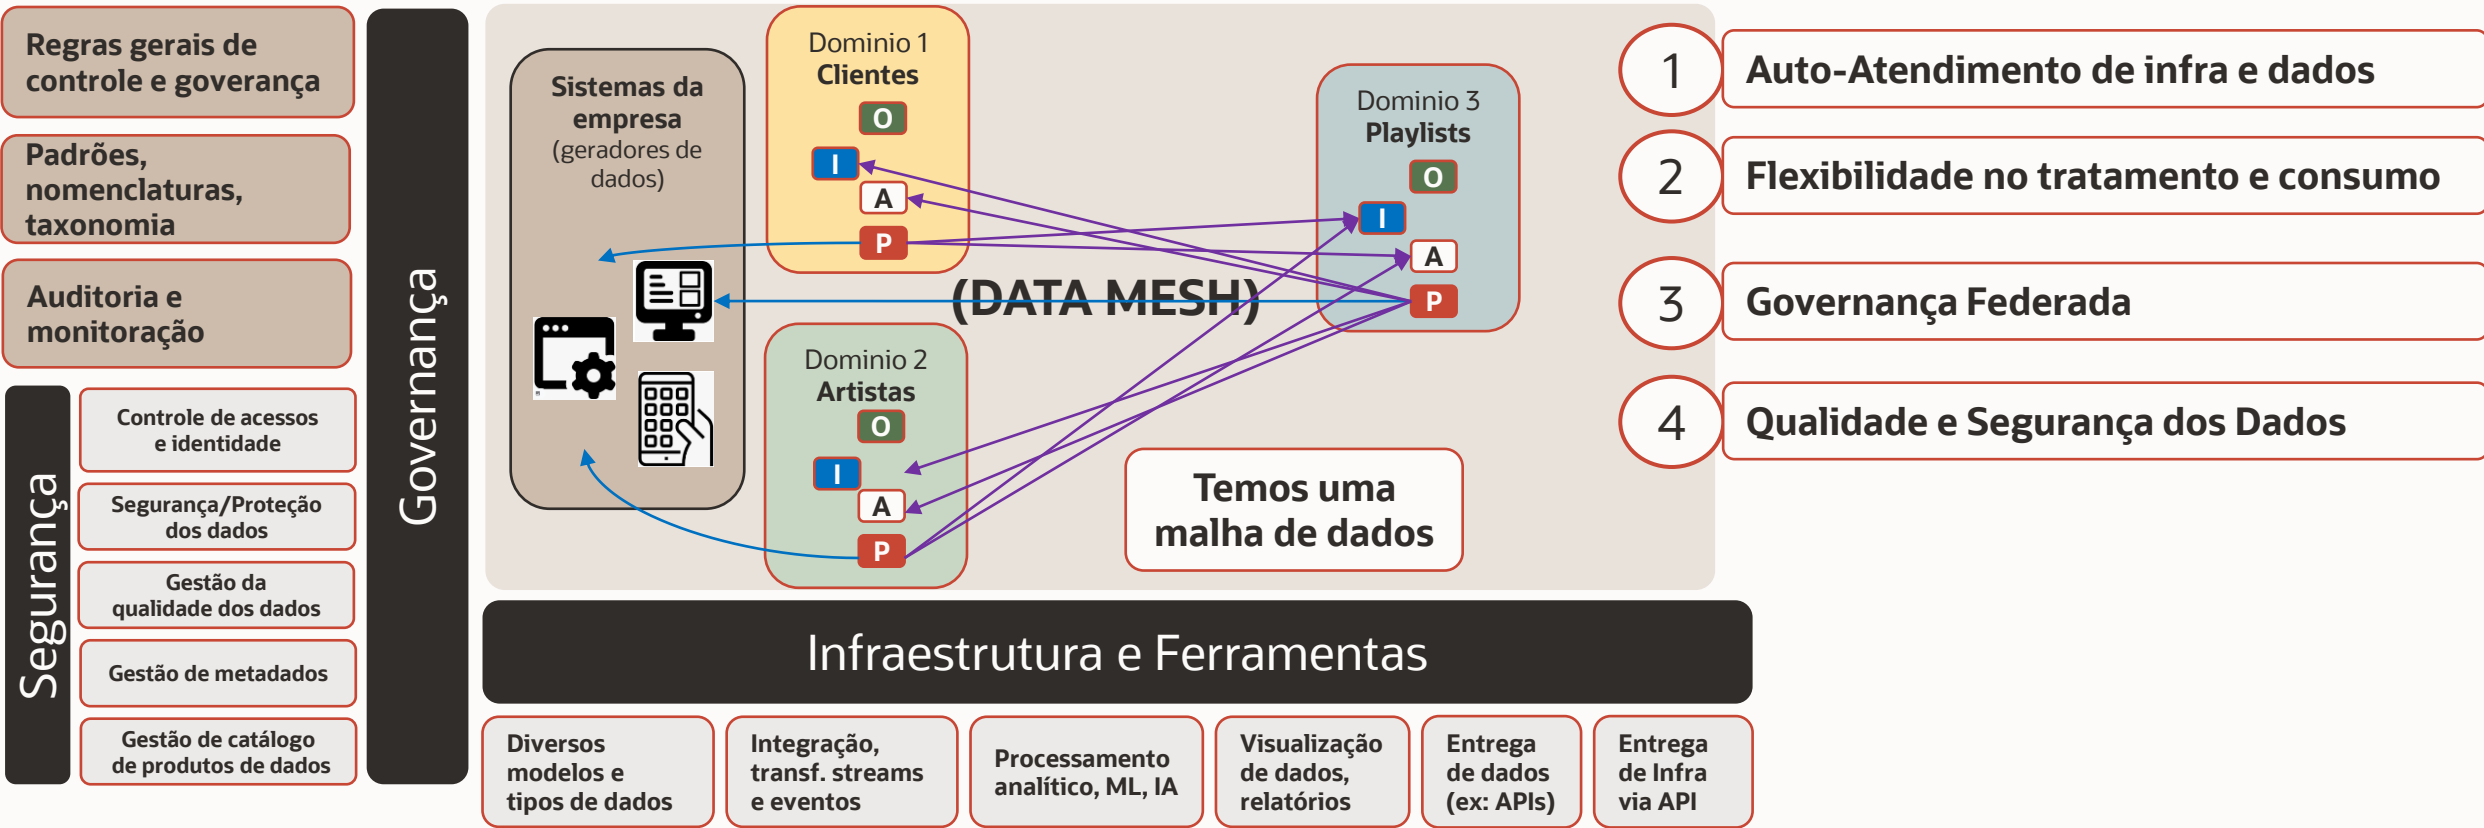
Regras gerais de controle e governança

Padrões, nomenclaturas, taxonomia

Auditoria e monitoração

Segurança

Controle de acessos e identidade

Segurança/Proteção dos dados

Gestão da qualidade dos dados

Gestão de metadados

Gestão de catálogo de produtos de dados

Governança

Sistemas da empresa (geradores de dados)

Dominio 1
Clientes
O
I
A
P

Dominio 3
Playlists
O
I
A
P

(DATA MESH)

Dominio 2
Artistas
O
I
A
P

Temos uma malha de dados

1 Auto-Atendimento de infra e dados

2 Flexibilidade no tratamento e consumo

3 Governança Federada

4 Qualidade e Segurança dos Dados

Infraestrutura e Ferramentas

Diversos modelos e tipos de dados

Integração, transf. streams e eventos

Processamento analítico, ML, IA

Visualização de dados, relatórios

Entrega de dados (ex: APIs)

Entrega de Infra via API